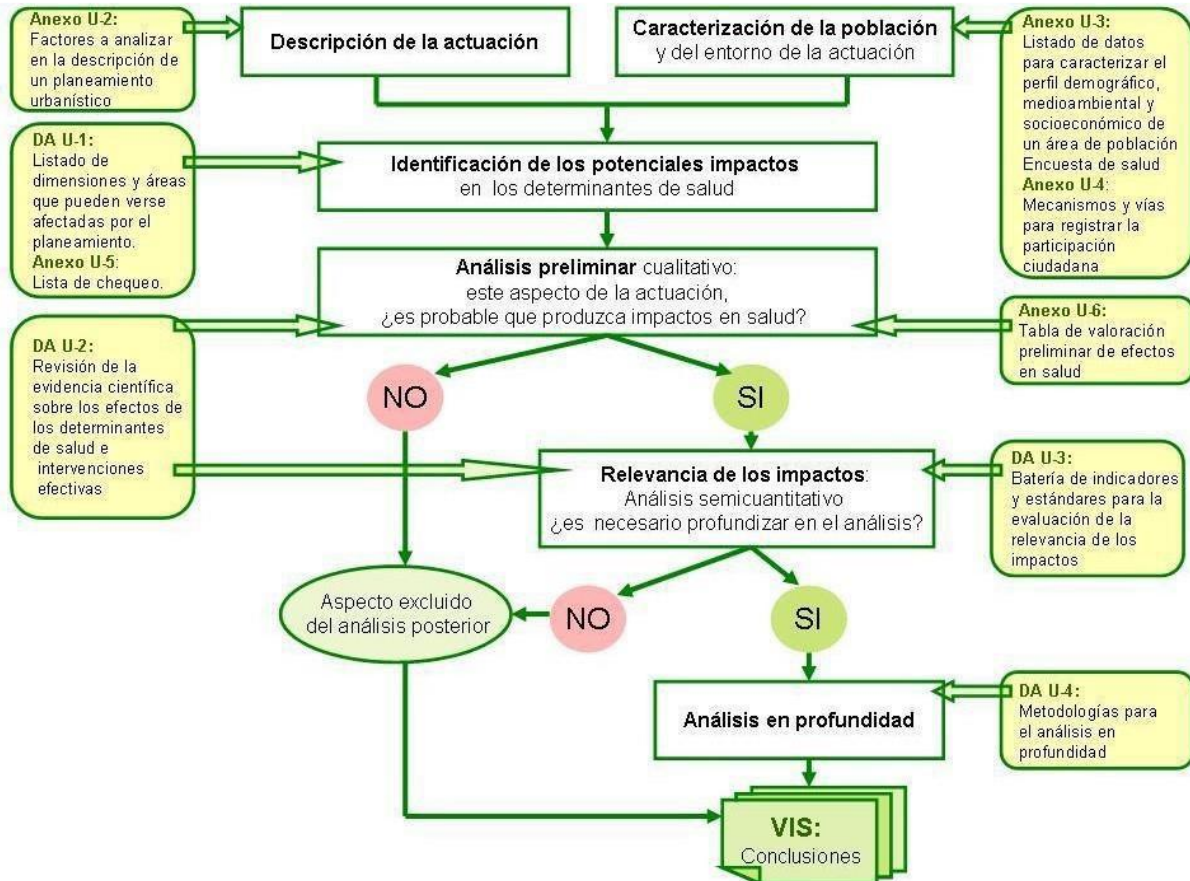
Anexo U-2:
Factores a analizar en la descripción de un planeamiento urbanístico

Descripción de la actuación

Caracterización de la población
y del entorno de la actuación

Anexo U-3:
Listado de datos para caracterizar el perfil demográfico, medioambiental y socioeconómico de un área de población
Encuesta de salud
Anexo U-4:
Mecanismos y vías para registrar la participación ciudadana

DA U-1:
Listado de dimensiones y áreas que pueden verse afectadas por el planeamiento.
Anexo U-5:
Lista de chequeo.

Identificación de los potenciales impactos
en los determinantes de salud

Análisis preliminar cualitativo:
este aspecto de la actuación,
¿es probable que produzca impactos en salud?

Anexo U-6:
Tabla de valoración preliminar de efectos en salud

DA U-2:
Revisión de la evidencia científica sobre los efectos de los determinantes de salud e intervenciones efectivas

NO

SI

Relevancia de los impactos:
Análisis semicuantitativo
¿es necesario profundizar en el análisis?

DA U-3:
Batería de indicadores y estándares para la evaluación de la relevancia de los impactos

Aspecto excluido del análisis posterior

NO

SI

Análisis en profundidad

DA U-4:
Metodologías para el análisis en profundidad

VIS:
Conclusiones